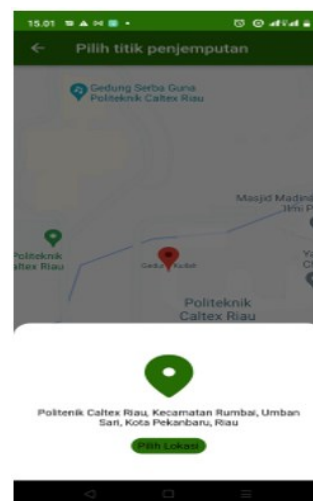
15.01

Pilih titik penjemputan

Gedung Serba Guna Politeknik Caltex Riau

Masjid Madin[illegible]

Politeknik Caltex Riau

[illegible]

Politeknik Caltex Riau

Politenik Caltex Riau, Kecamatan Rumbai, Umban Sari, Kota Pekanbaru, Riau

Pilih Lokasi